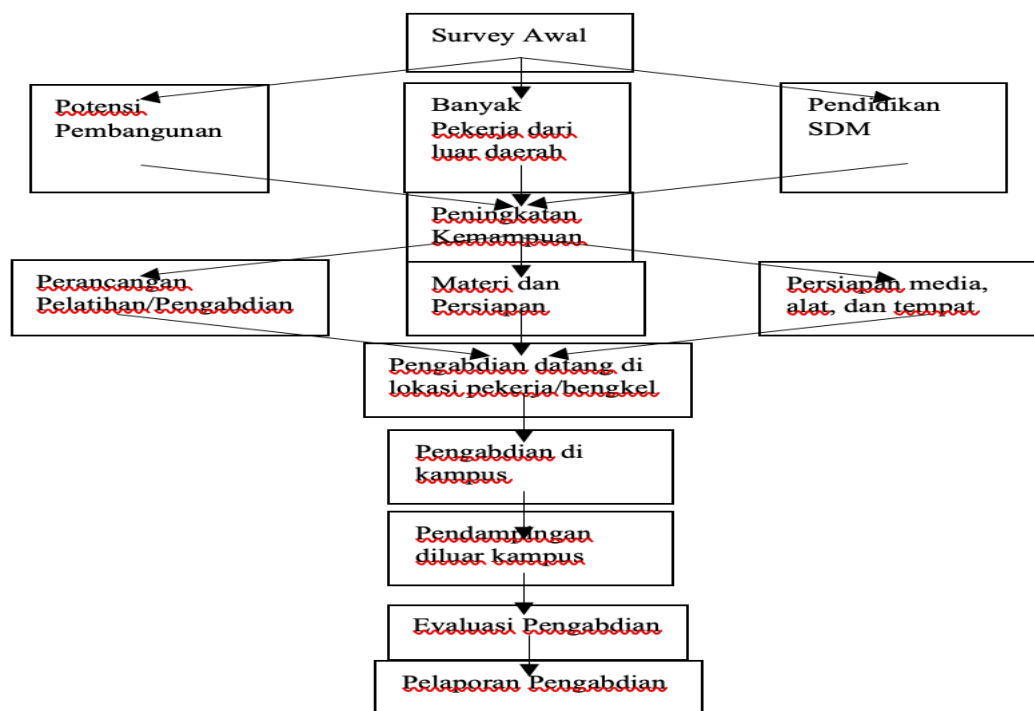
Survey Awal

Potensi Pembangunan

Banyak Pekerja dari luar daerah

Pendidikan SDM

Peningkatan Kemampuan

Perancangan Pelatihan/Pengabdian

Materi dan Persiapan

Persiapan media, alat, dan tempat

Pengabdian datang di lokasi pekerja/bengkel

Pengabdian di kampus

Pendampingan diluar kampus

Evaluasi Pengabdian

Pelaporan Pengabdian